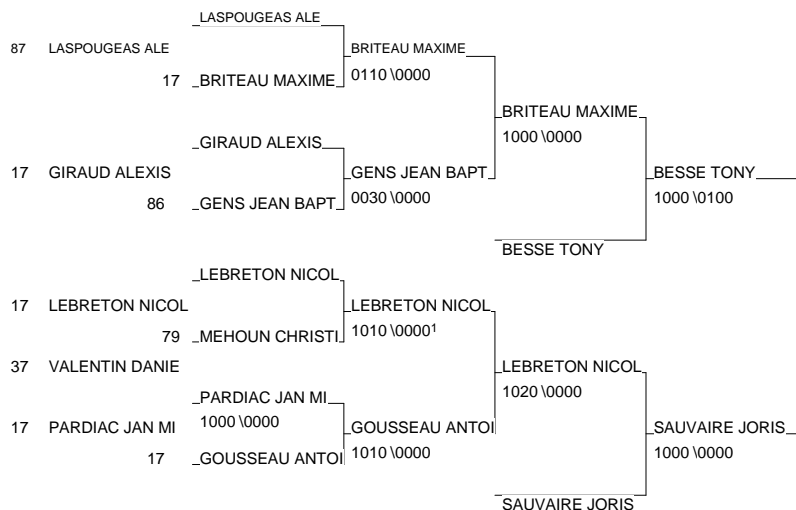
LASPOUGEAS ALE
87 LASPOUGEAS ALE
BRITEAU MAXIME
17 BRITEAU MAXIME
0110 \0000
BRITEAU MAXIME
1000 \0000
GIRAUD ALEXIS
17 GIRAUD ALEXIS
GENS JEAN BAPT
86 GENS JEAN BAPT
0030 \0000
BESSE TONY
1000 \0100
BESSE TONY
LEBRETON NICOL
17 LEBRETON NICOL
LEBRETON NICOL
79 MEHOUN CHRISTI
1010 \0000$^1$
37 VALENTIN DANIE
LEBRETON NICOL
1020 \0000
PARDIAC JAN MI
1000 \0000
17 PARDIAC JAN MI
GOUSSEAU ANTOI
17 GOUSSEAU ANTOI
1010 \0000
SAUVAIRE JORIS
1000 \0000
SAUVAIRE JORIS